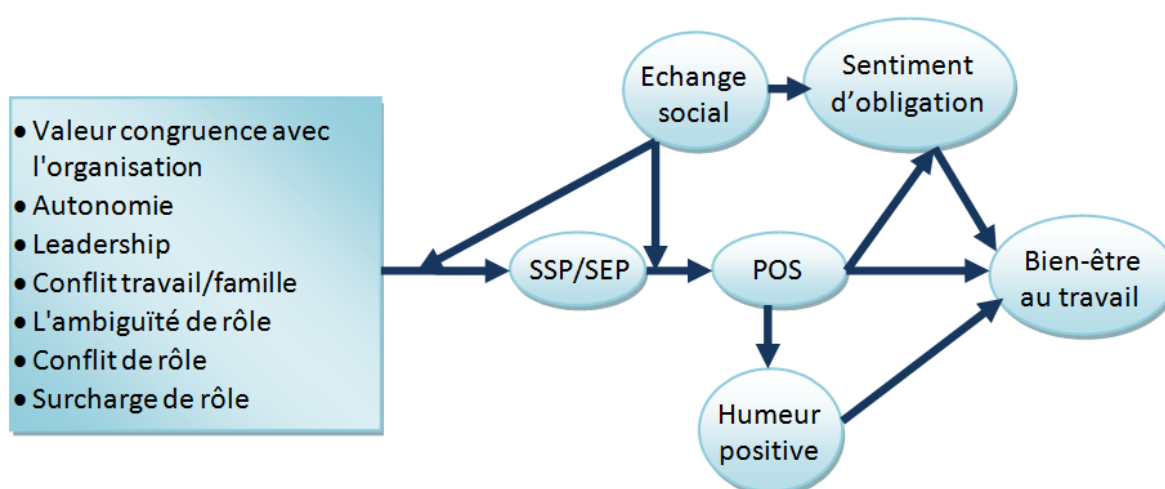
• Valeur congruence avec l'organisation
• Autonomie
• Leadership
• Conflit travail/famille
• L'ambiguïté de rôle
• Conflit de rôle
• Surcharge de rôle

Echange social

Sentiment d'obligation

SSP/SEP

POS

Bien-être au travail

Humeur positive